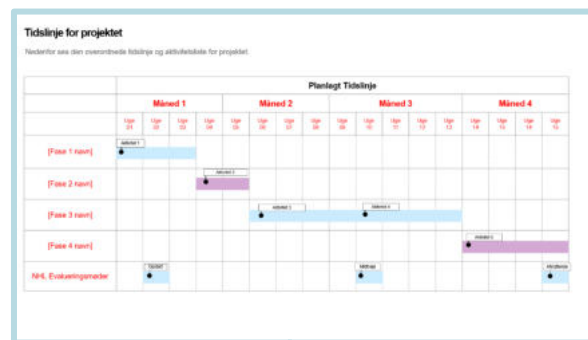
Tidslinje for projektet

Nedenfor ses den overordnede tidslinje og aktivitetsliste for projektet.

| | Planlagt Tidslinje | | | | | | | | | | | | | | | |
|---|---|---|---|---|---|---|---|---|---|---|---|---|---|---|---|---|
| | Måned 1 | | | | Måned 2 | | | | Måned 3 | | | | Måned 4 | | | |
| | Uge 01 | Uge 02 | Uge 03 | Uge 04 | Uge 05 | Uge 06 | Uge 07 | Uge 08 | Uge 09 | Uge 10 | Uge 11 | Uge 12 | Uge 13 | Uge 14 | Uge 15 | Uge 16 |
| [Fase 1 navn] | Aktivitet 1 | | | | | | | | | | | | | | | |
| [Fase 2 navn] | | | | Aktivitet 2 | | | | | | | | | | | | |
| [Fase 3 navn] | | | | | Aktivitet 3 | | | | | Aktivitet 4 | | | | | | |
| [Fase 4 navn] | | | | | | | | | | | | | | Aktivitet 5 | | |
| NHL Evalueringsmøder | | Opstart | | | | | | | | Midtvejs | | | | | | Afslutning |